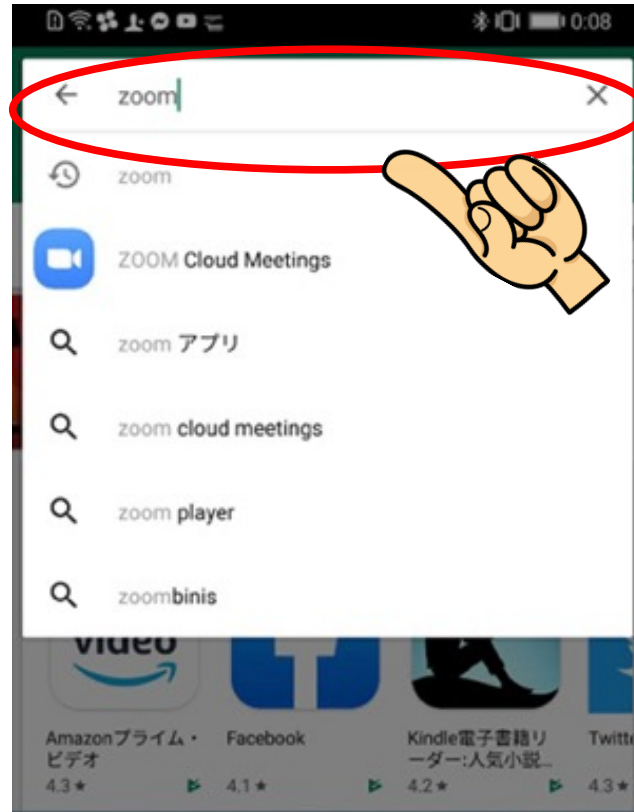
0:08

zoom

zoom

ZOOM Cloud Meetings

zoom アプリ

zoom cloud meetings

zoom player

zoombinis

video

Amazonプライム・ビデオ
4.3★

Facebook
4.1★

Kindle電子書籍リーダー:人気小説...
4.2★

Twitte
4.3★